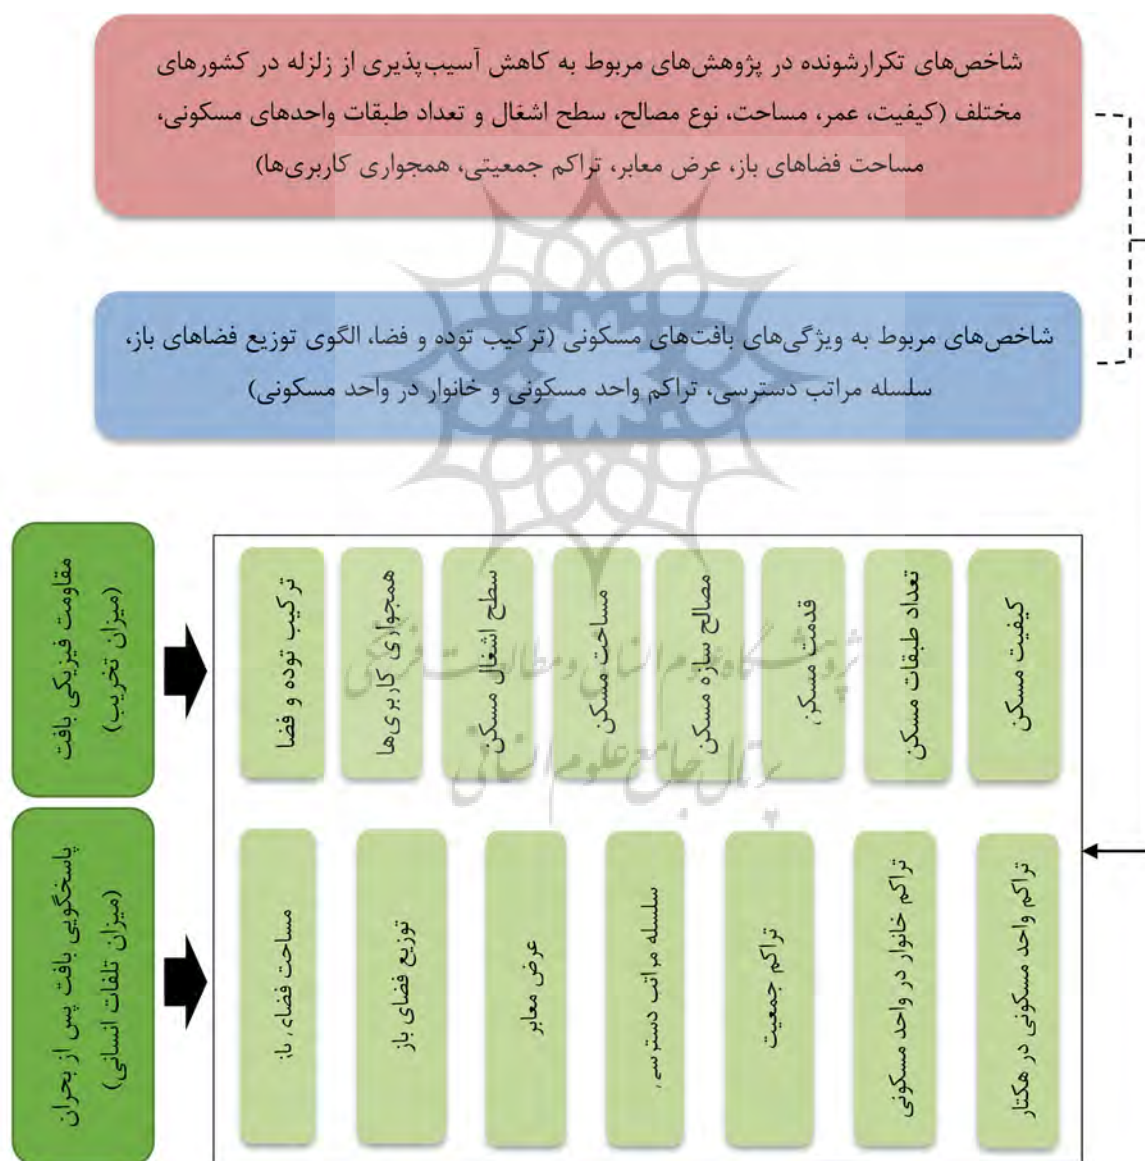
شاخص‌های تکرارشونده در پژوهش‌های مربوط به کاهش آسیب‌پذیری از زلزله در کشورهای مختلف (کیفیت، عمر، مساحت، نوع مصالح، سطح اشغال و تعداد طبقات واحدهای مسکونی، مساحت فضاهای باز، عرض معابر، تراکم جمعیتی، همجواری کاربری‌ها)

شاخص‌های مربوط به ویژگی‌های بافت‌های مسکونی (ترکیب توده و فضا، الگوی توزیع فضاهای باز، سلسله مراتب دسترسی، تراکم واحد مسکونی و خانوار در واحد مسکونی)

مقاومت فیزیکی بافت (میزان تخریب)

کیفیت مسکن

تعداد طبقات مسکن

قدمت مسکن

مصالح سازه مسکن

مساحت مسکن

سطح اشغال مسکن

همجواری کاربری‌ها

ترکیب توده و فضا

پاسخگویی بافت پس از بحران (میزان تلفات انسانی)

تراکم واحد مسکونی در هکتار

تراکم خانوار در واحد مسکونی

تراکم جمعیت

سلسله مراتب دسترسی

عرض معابر

توزیع فضای باز

مساحت فضای باز